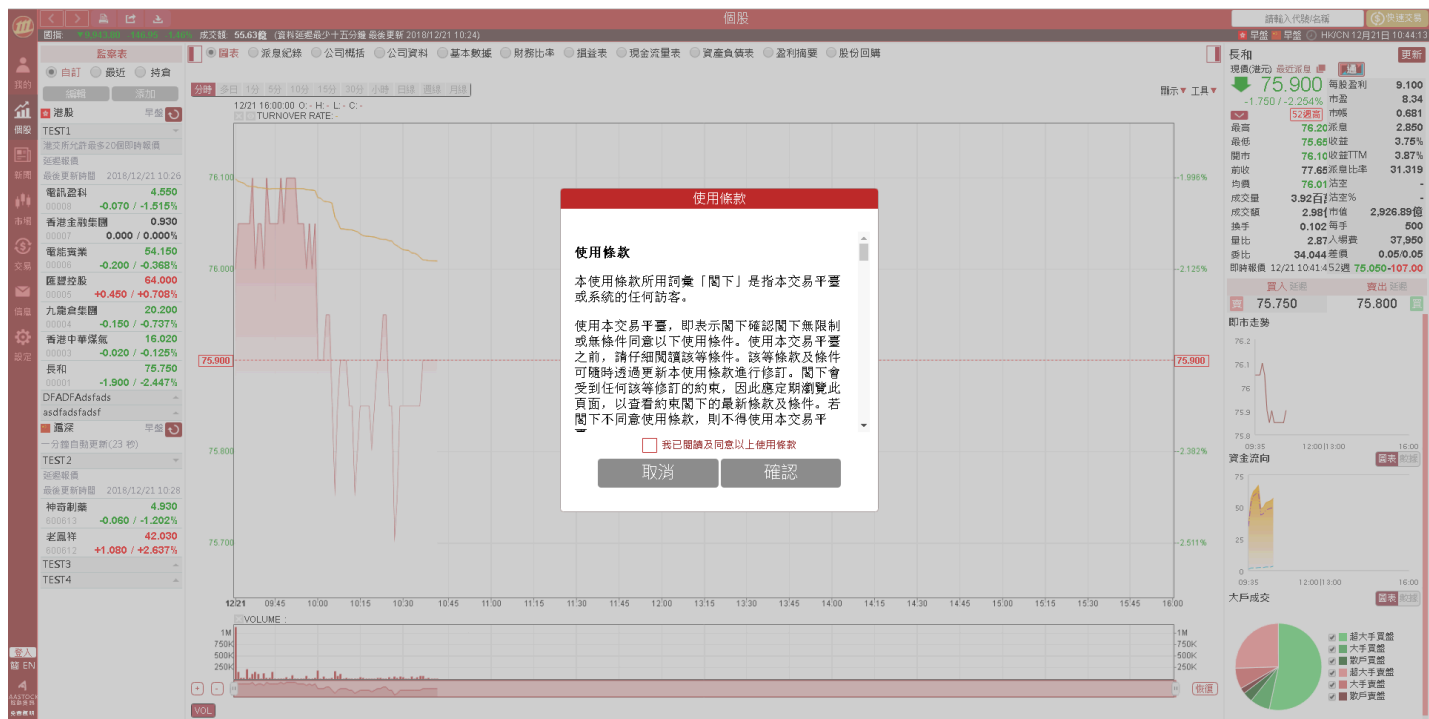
個股

請輸入代號/名稱

快速交易

恒指 9,943.00 -146.95 -1.46% 成交額 55.63億 (資料延遲最少十五分鐘 最後更新 2018/12/21 10:24)

早盤 早盤 HKCN 12月21日 10:44:13

我的
個股
新聞
市場
交易
信箱
設定

監察表

自訂 最近 持倉

編輯 添加

港股 早盤

TEST1

港交所允許最多20個即時報價

延遲報價

最後更新時間 2018/12/21 10:26

電訊盈科 4.550
00008 -0.070 / -1.515%

香港金融集團 0.930
00007 0.000 / 0.000%

電能實業 54.150
00006 -0.200 / -0.368%

匯豐控股 64.000
00005 +0.450 / +0.708%

九龍倉集團 20.200
00004 -0.150 / -0.737%

香港中華煤氣 16.020
00003 -0.020 / -0.125%

長和 75.750
00001 -1.900 / -2.447%

DFADFAdsfads

asdfadsfadsf

滬深 早盤

一分鐘自動更新(23 秒)

TEST2

延遲報價

最後更新時間 2018/12/21 10:28

神奇制藥 4.930
600613 -0.060 / -1.202%

老鳳祥 42.030
600612 +1.080 / +2.637%

TEST3

TEST4

登入

繁 EN

圖表 派息紀錄 公司概括 公司資料 基本數據 財務比率 損益表 現金流量表 資產負債表 盈利摘要 股份回購

分時 多日 1分 5分 10分 15分 30分 小時 日線 週線 月線

12/21 16:00:00 O: - H: - L: - C: -

TURNOVER RATE: -

顯示 工具

76.100
76.000
75.900
75.800
75.700

1.996%
2.125%
75.900
2.382%
2.511%

12/21 09:45 10:00 10:15 10:30 10:45 11:00 11:15 11:30 11:45 12:00 13:15 13:30 13:45 14:00 14:15 14:30 14:45 15:00 15:15 15:30 15:45 16:00

VOLUME :

1M 750K 500K 250K

VOL

復原

使用條款

使用條款

本使用條款所用詞彙「閣下」是指本交易平臺或系統的任何訪客。

使用本交易平臺，即表示閣下確認閣下無限制或無條件同意以下使用條件。使用本交易平臺之前，請仔細閱讀該等條件。該等條款及條件可隨時透過更新本使用條款進行修訂。閣下會受到任何該等修訂的約束，因此應定期瀏覽此頁面，以查看約束閣下的最新條款及條件。若閣下不同意使用條款，則不得使用本交易平

我已閱讀及同意以上使用條款

取消 確認

長和 更新

現價(港元) 最近派息

75.900

-1.750 / -2.254%

52週高

每股盈利 9.100
市盈 8.34
市帳 0.681
最高 76.20 派息 2.850
最低 75.65 收益 3.75%
開市 76.10 收益TTM 3.87%
前收 77.65 派息比率 31.319
均價 76.01 沽空 -
成交量 3.92百 沽空% -
成交額 2.98 市值 2,926.89億
換手 0.102 每手 500
量比 2.87 入場費 37,950
委比 34.044 差價 0.05/0.05
即時報價 12/21 10:41:45 2週 75.050-107.00

買入 延遲 賣出 延遲
75.750 75.800

即市走勢

76.2 76.1 76 75.9 75.8
09:35 12:00|13:00 16:00

資金流向 圖表 數據

75 50 25 0
09:35 12:00|13:00 16:00

大戶成交 圖表 數據

超大手買盤
大手買盤
散戶買盤
超大手賣盤
大手賣盤
散戶賣盤